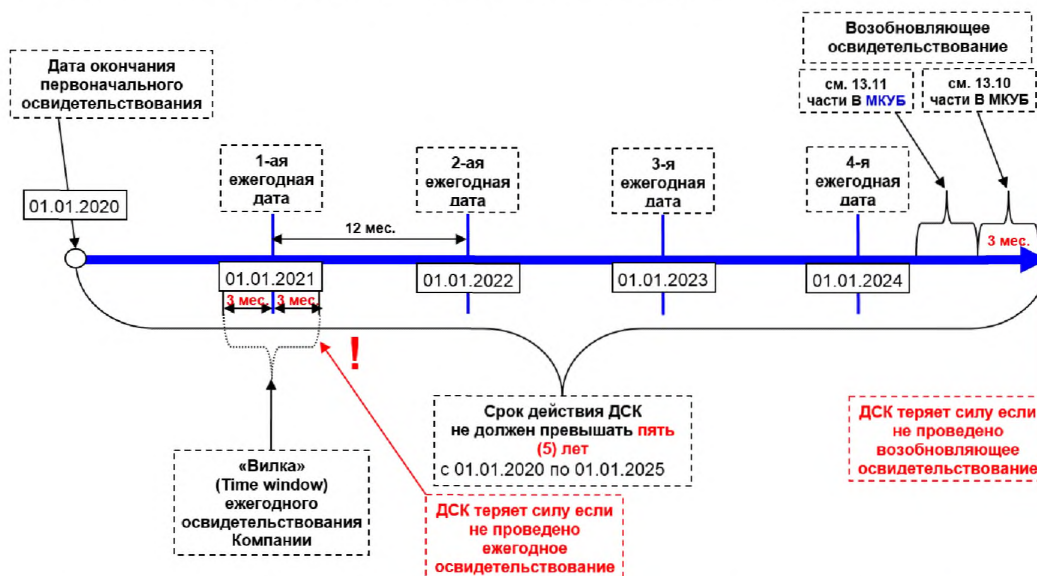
Дата окончания первоначального освидетельствования

01.01.2020

1-ая ежегодная дата

2-ая ежегодная дата

3-я ежегодная дата

4-я ежегодная дата

Возобновляющее освидетельствование

см. 13.11 части В МКУБ

см. 13.10 части В МКУБ

12 мес.

3 мес.

01.01.2021

01.01.2022

01.01.2023

01.01.2024

3 мес. 3 мес.

!

Срок действия ДСК не должен превышать пять (5) лет с 01.01.2020 по 01.01.2025

ДСК теряет силу если не проведено возобновляющее освидетельствование

«Вилка» (Time window) ежегодного освидетельствования Компании

ДСК теряет силу если не проведено ежегодное освидетельствование